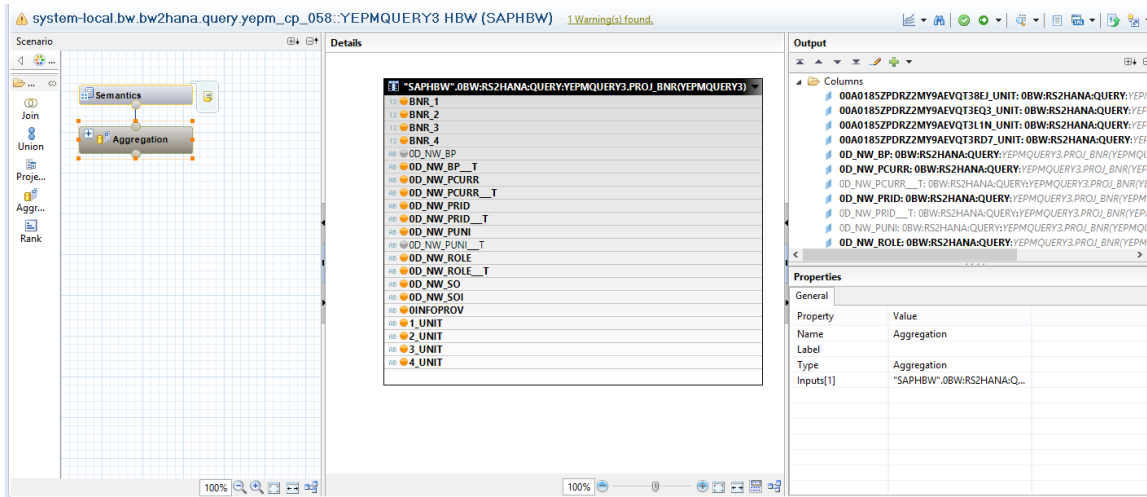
system-local.bw.bw2hana.query.yepm_cp_058::YEPMQUERY3 HBW (SAPHBW) 1 Warning(s) found.

Scenario

Join
Union
Proje...
Aggr...
Rank

Semantics
Aggregation

100%

Details

"SAPHBW".0BW:RS2HANA:QUERY:YEPMQUERY3.PROJ_BNR(YEPMQUERY3)
BNR_1
BNR_2
BNR_3
BNR_4
0D_NW_BP
0D_NW_BP__T
0D_NW_PCURR
0D_NW_PCURR__T
0D_NW_PRID
0D_NW_PRID__T
0D_NW_PUNI
0D_NW_PUNI__T
0D_NW_ROLE
0D_NW_ROLE__T
0D_NW_SO
0D_NW_SOI
0INFOPROV
1_UNIT
2_UNIT
3_UNIT
4_UNIT

100%

Output

Columns
00A0185ZPDRZ2MY9AEVQT38EJ_UNIT: 0BW:RS2HANA:QUERY:YEP
00A0185ZPDRZ2MY9AEVQT3EQ3_UNIT: 0BW:RS2HANA:QUERY:YEP
00A0185ZPDRZ2MY9AEVQT3L1N_UNIT: 0BW:RS2HANA:QUERY:YEP
00A0185ZPDRZ2MY9AEVQT3RD7_UNIT: 0BW:RS2HANA:QUERY:YEP
0D_NW_BP: 0BW:RS2HANA:QUERY:YEPMQUERY3.PROJ_BNR(YEPMQ
0D_NW_PCURR: 0BW:RS2HANA:QUERY:YEPMQUERY3.PROJ_BNR(YE
0D_NW_PCURR__T: 0BW:RS2HANA:QUERY:YEPMQUERY3.PROJ_BNR(YE
0D_NW_PRID: 0BW:RS2HANA:QUERY:YEPMQUERY3.PROJ_BNR(YEPM
0D_NW_PRID__T: 0BW:RS2HANA:QUERY:YEPMQUERY3.PROJ_BNR(YE
0D_NW_PUNI: 0BW:RS2HANA:QUERY:YEPMQUERY3.PROJ_BNR(YEPM
0D_NW_ROLE: 0BW:RS2HANA:QUERY:YEPMQUERY3.PROJ_BNR(YEPM

Properties
General

| Property | Value |
|---|---|
| Name | Aggregation |
| Label | |
| Type | Aggregation |
| Inputs[1] | "SAPHBW".0BW:RS2HANA:Q... |